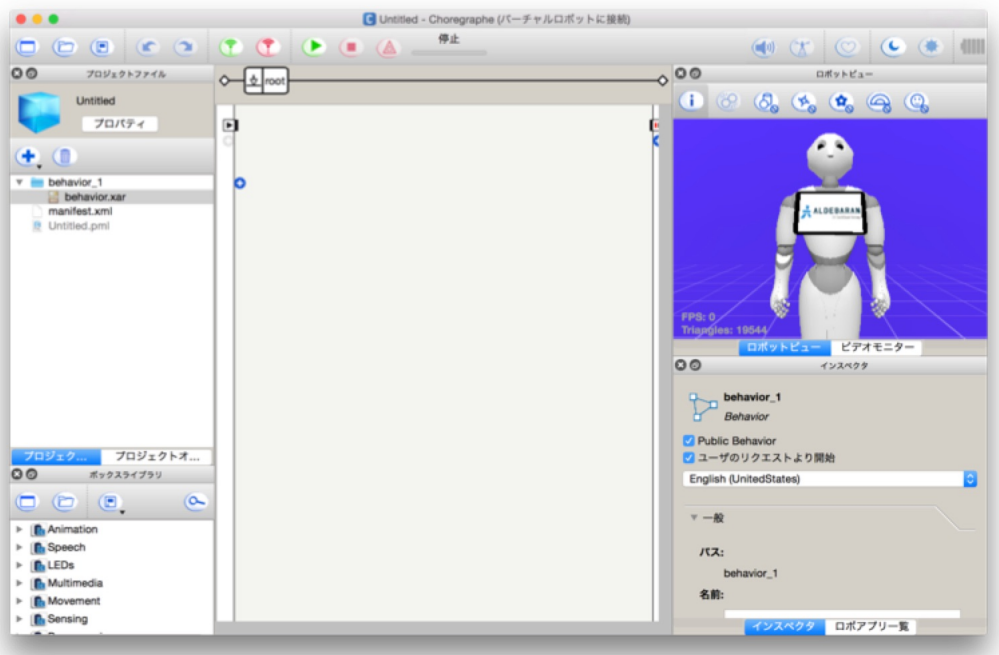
Untitled - Choregraphe (バーチャルロボットに接続)

停止

プロジェクトファイル

Untitled

プロパティ

behavior_1
behavior.xar
manifest.xml
Untitled.pml

プロジェク...
プロジェクトオ...

ボックスライブラリ

Animation
Speech
LEDs
Multimedia
Movement
Sensing

root

ロボットビュー

ALDEBARAN

FPS: 0
Triangles: 19544

ロボットビュー
ビデオモニター

インスペクタ

behavior_1
Behavior

Public Behavior
ユーザのリクエストより開始

English (UnitedStates)

一般

パス:
behavior_1
名前:

インスペクタ
ロボアプリ一覧